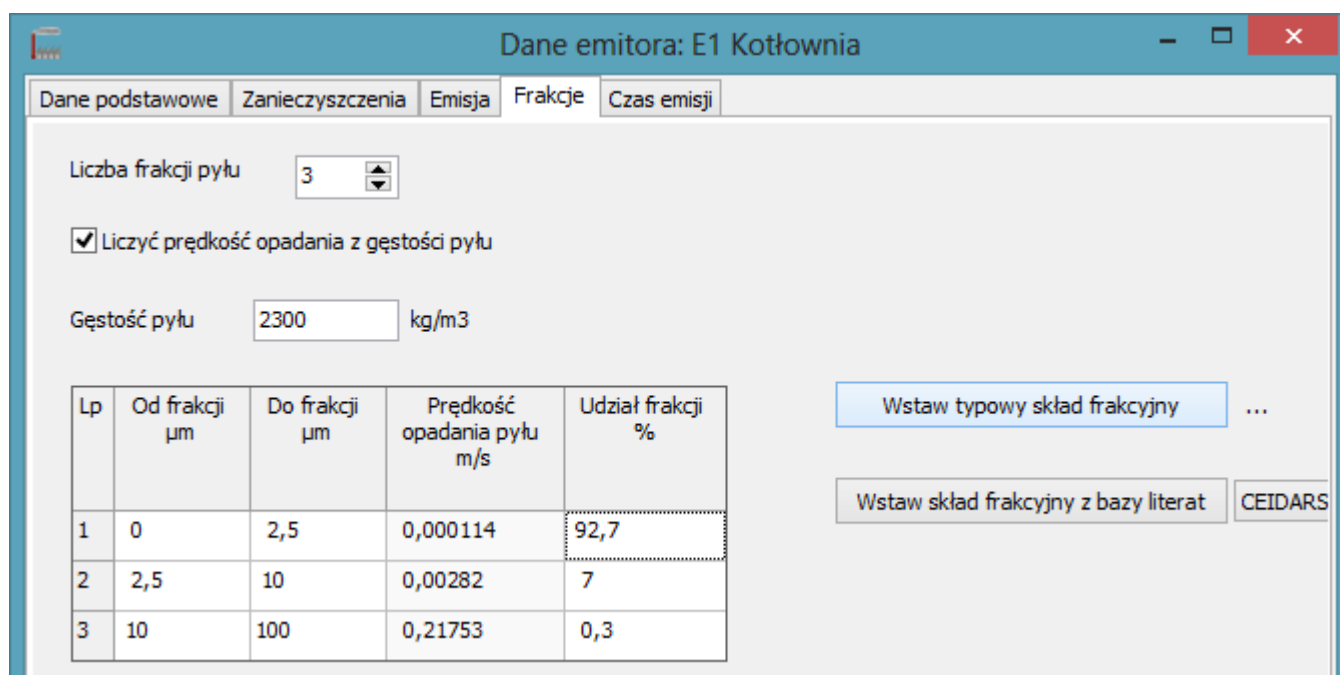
Dane emitora: E1 Kotłownia

Dane podstawowe | Zanieczyszczenia | Emisja | Frakcje | Czas emisji

Liczba frakcji pyłu 3

Liczyć prędkość opadania z gęstości pyłu

Gęstość pyłu 2300 kg/m3

| Lp | Od frakcji µm | Do frakcji µm | Prędkość opadania pyłu m/s | Udział frakcji % |
|---|---|---|---|---|
| 1 | 0 | 2,5 | 0,000114 | 92,7 |
| 2 | 2,5 | 10 | 0,00282 | 7 |
| 3 | 10 | 100 | 0,21753 | 0,3 |

Wstaw typowy skład frakcyjny ...

Wstaw skład frakcyjny z bazy literat CEIDARS